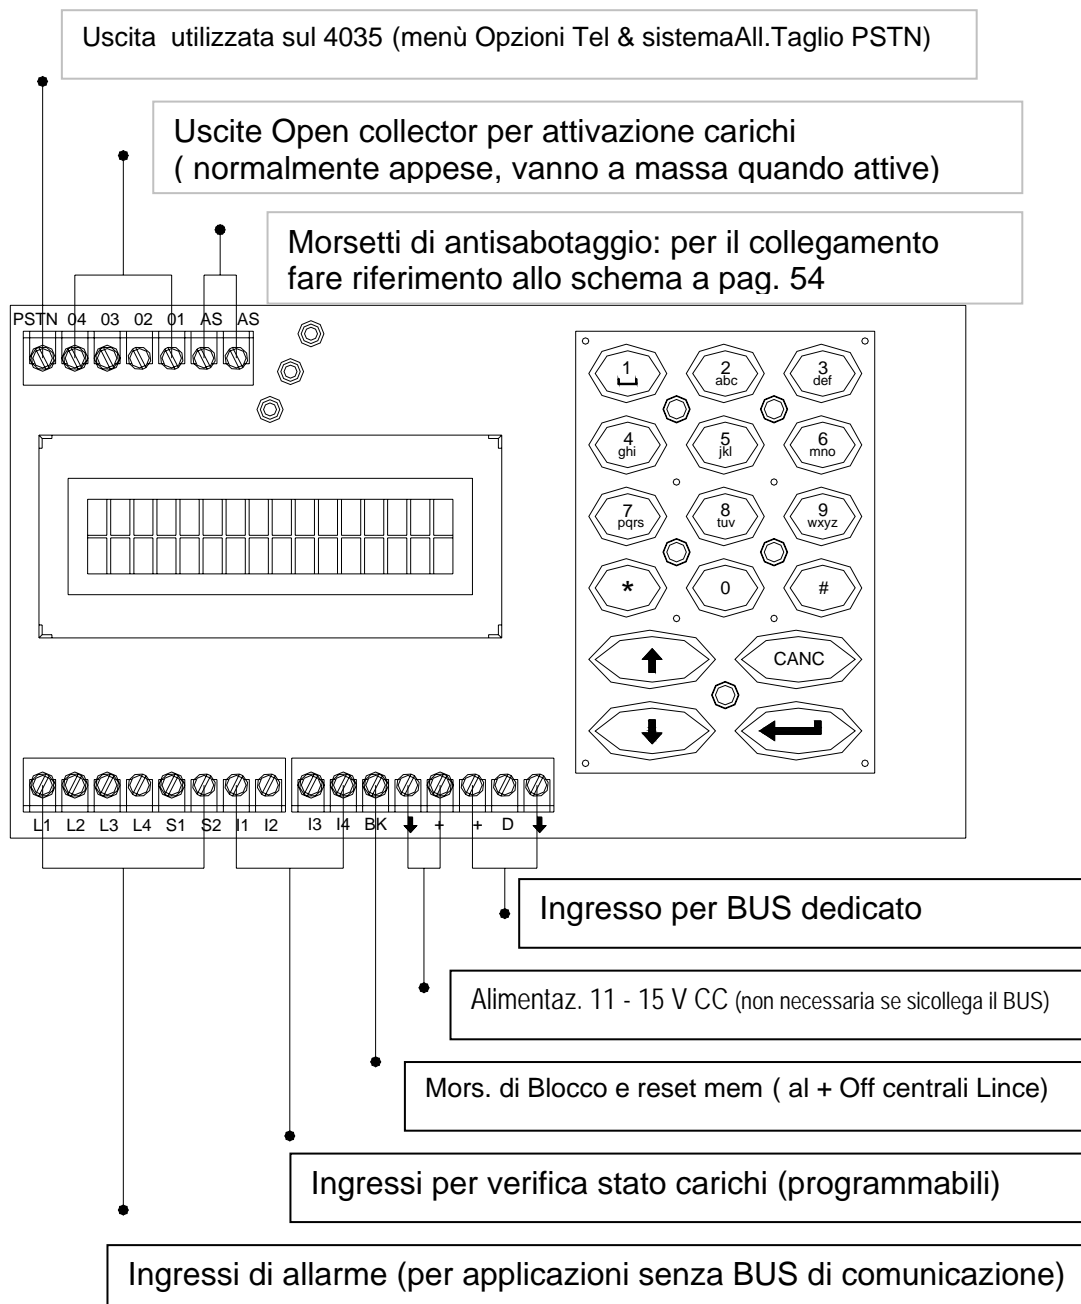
Uscita utilizzata sul 4035 (menù Opzioni Tel & sistemaAll.Taglio PSTN)

Uscite Open collector per attivazione carichi ( normalmente appese, vanno a massa quando attive)

Morsetti di antisabotaggio: per il collegamento fare riferimento allo schema a pag. 54

PSTN 04 03 02 01 AS AS

1 ␣
2 abc
3 def
4 ghi
5 jkl
6 mno
7 pqrs
8 tuv
9 wxyz
*
0
#
CANC

L1 L2 L3 L4 S1 S2 I1 I2 I3 I4 BK + + D

Ingresso per BUS dedicato

Alimentaz. 11 - 15 V CC (non necessaria se sicollega il BUS)

Mors. di Blocco e reset mem ( al + Off centrali Lince)

Ingressi per verifica stato carichi (programmabili)

Ingressi di allarme (per applicazioni senza BUS di comunicazione)